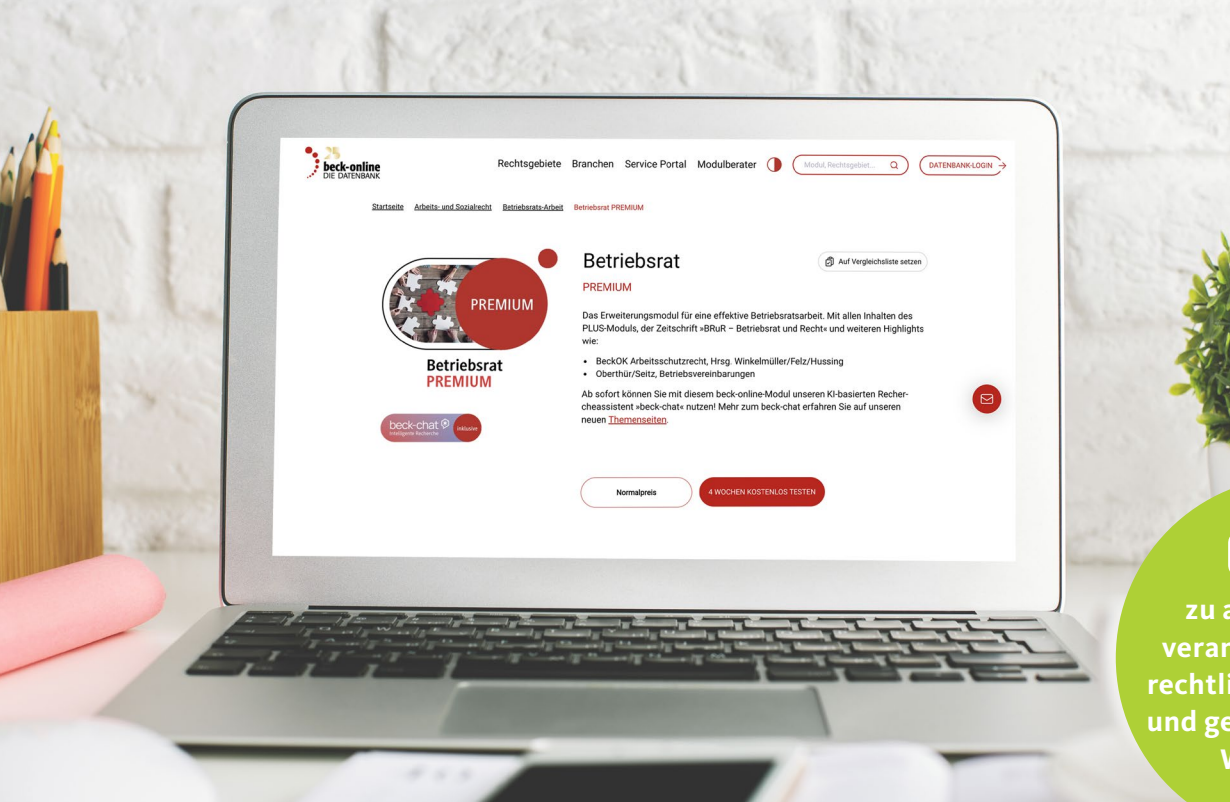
25
beck-online
DIE DATENBANK

Rechtsgebiete Branchen Service Portal Modulberater

Modul, Rechtsgebiet...

DATENBANK-LOGIN

Startseite Arbeits- und Sozialrecht Betriebsrats-Arbeit Betriebsrat PREMIUM

PREMIUM

Betriebsrat
PREMIUM

beck-chat
Intelligente Recherche
inklusive

Betriebsrat

Auf Vergleichsliste setzen

PREMIUM

Das Erweiterungsmodul für eine effektive Betriebsratsarbeit. Mit allen Inhalten des PLUS-Moduls, der Zeitschrift »BRuR – Betriebsrat und Recht« und weiteren Highlights wie:

• BeckOK Arbeitsschutzrecht, Hrsg. Winkelmüller/Felz/Hussing
• Oberthür/Seitz, Betriebsvereinbarungen

Ab sofort können Sie mit diesem beck-online-Modul unseren KI-basierten Recherche­assistent »beck-chat« nutzen! Mehr zum beck-chat erfahren Sie auf unseren neuen Themenseiten.

Normalpreis

4 WOCHEN KOSTENLOS TESTEN

zu a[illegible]
veran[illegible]
rechtli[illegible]
und ge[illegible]
V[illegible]